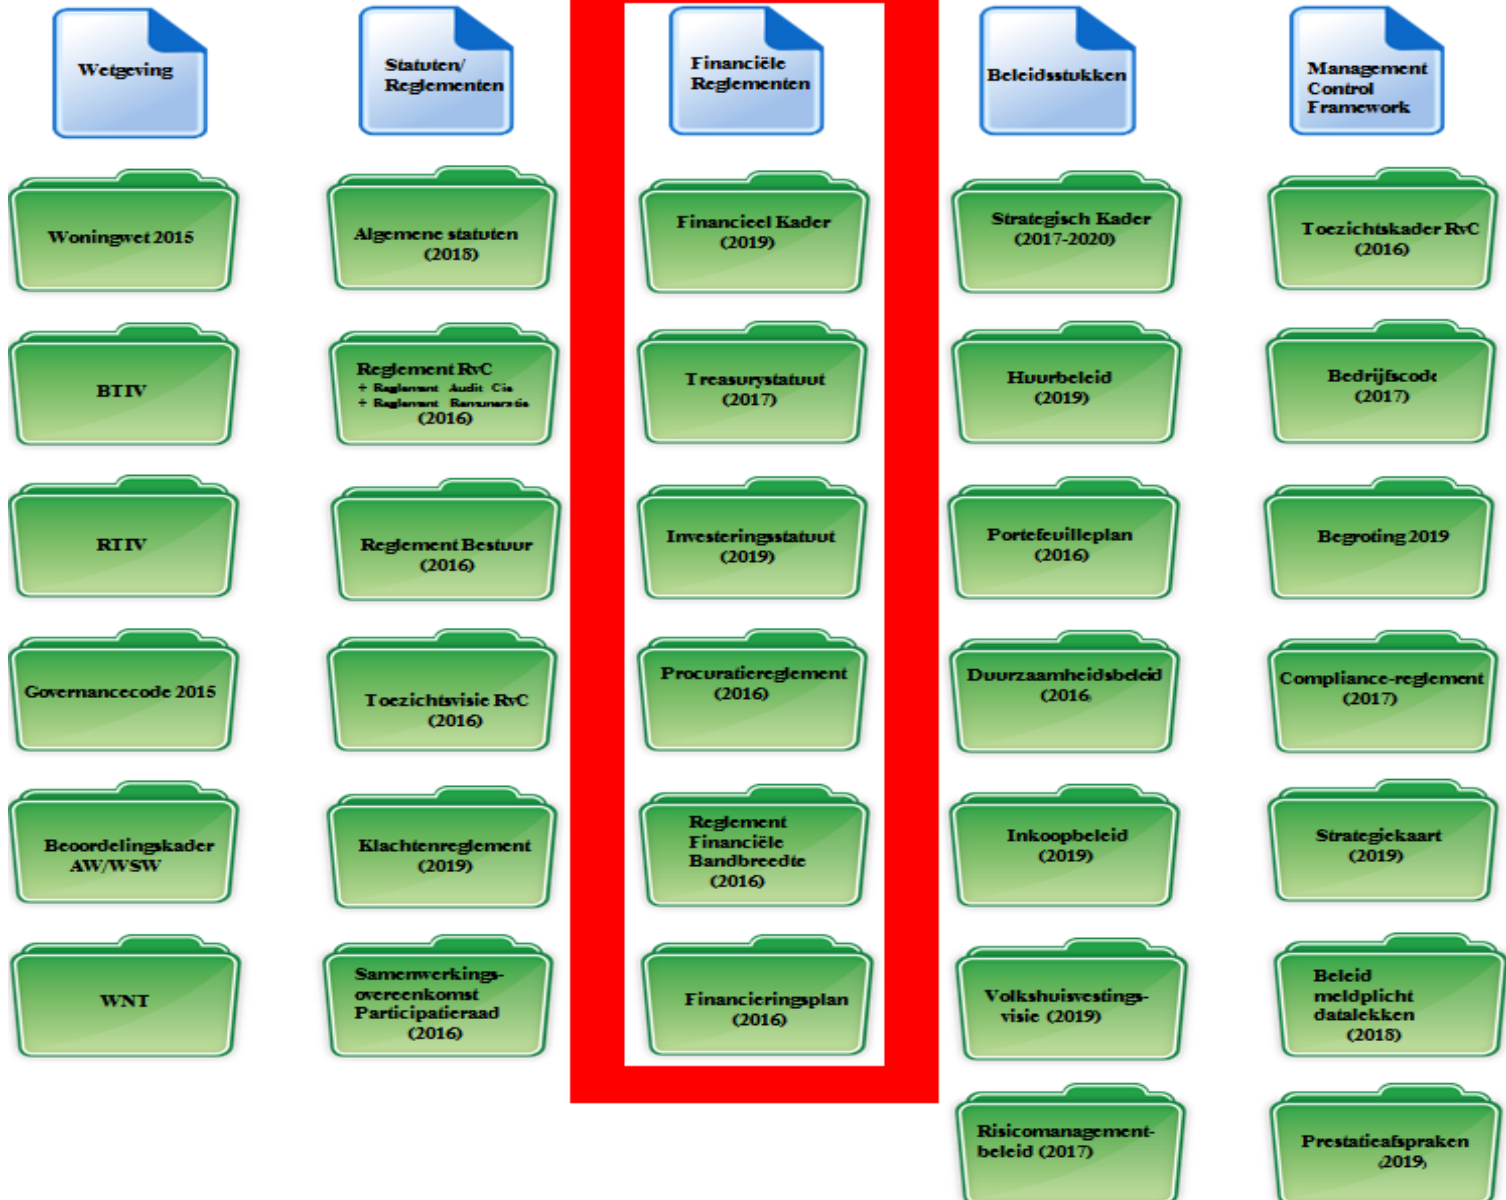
Wetgeving

Woningwet 2015

BTIV

RTIV

Governancecode 2015

Beoordelingskader AW/WSW

WNT

Statuten/ Reglementen

Algemene statuten (2018)

Reglement RvC
+ Reglement Audit Cie
+ Reglement Renumeratie
(2016)

Reglement Bestuur (2016)

Toezichtsvisie RvC (2016)

Klachtenreglement (2019)

Samenwerkings-overeenkomst Participatieraad (2016)

Financiële Reglementen

Financieel Kader (2019)

Treasurystatuut (2017)

Investeringsstatuut (2019)

Procuratiereglement (2016)

Reglement Financiële Bandbreedte (2016)

Financieringsplan (2016)

Beleidsstukken

Strategisch Kader (2017-2020)

Huurbeleid (2019)

Portefeuilleplan (2016)

Duurzaamheidsbeleid (2016

Inkoopbeleid (2019)

Volkshuisvestings-visie (2019)

Risicomanagement-beleid (2017)

Management Control Framework

Toezichtskader RvC (2016)

Bedrijfscode (2017)

Begroting 2019

Compliance-reglement (2017)

Strategiekaart (2019)

Beleid meldplicht datalekken (2018)

Prestatieafspraken 2019)